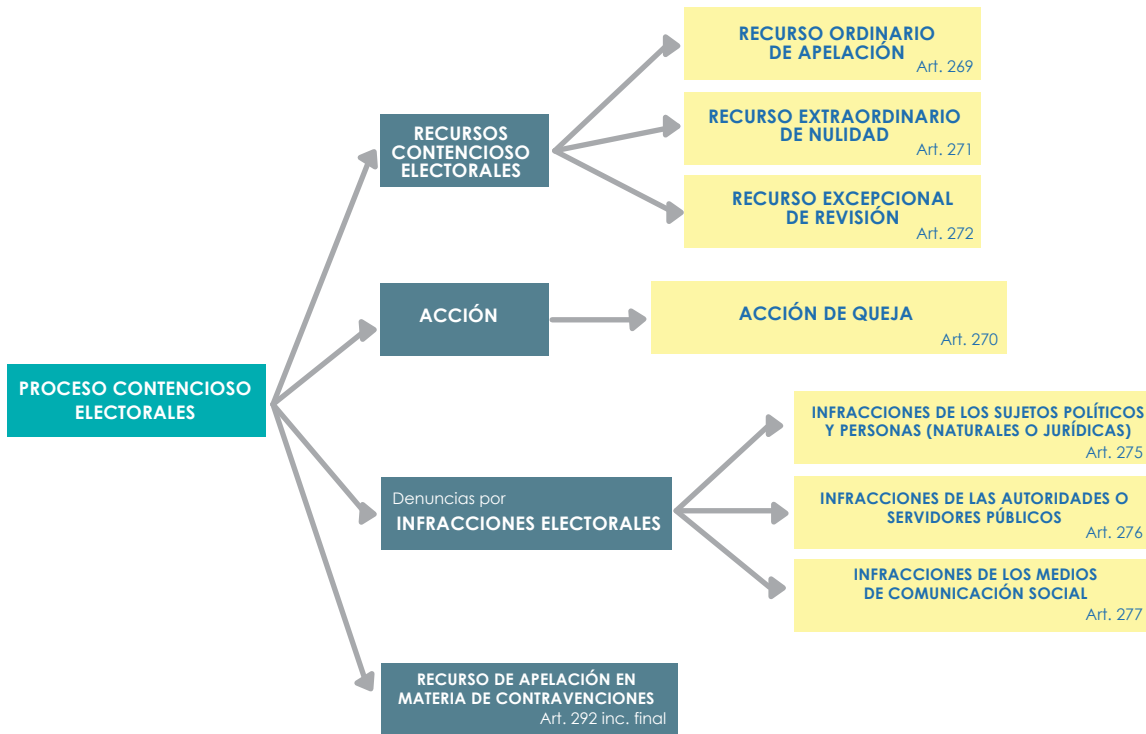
PROCESO CONTENCIOSO ELECTORALES

RECURSOS CONTENCIOSO ELECTORALES

RECURSO ORDINARIO DE APELACIÓN
Art. 269

RECURSO EXTRAORDINARIO DE NULIDAD
Art. 271

RECURSO EXCEPCIONAL DE REVISIÓN
Art. 272

ACCIÓN

ACCIÓN DE QUEJA
Art. 270

Denuncias por
INFRACCIONES ELECTORALES

INFRACCIONES DE LOS SUJETOS POLÍTICOS Y PERSONAS (NATURALES O JURÍDICAS)
Art. 275

INFRACCIONES DE LAS AUTORIDADES O SERVIDORES PÚBLICOS
Art. 276

INFRACCIONES DE LOS MEDIOS DE COMUNICACIÓN SOCIAL
Art. 277

RECURSO DE APELACIÓN EN MATERIA DE CONTRAVENCIONES
Art. 292 inc. final